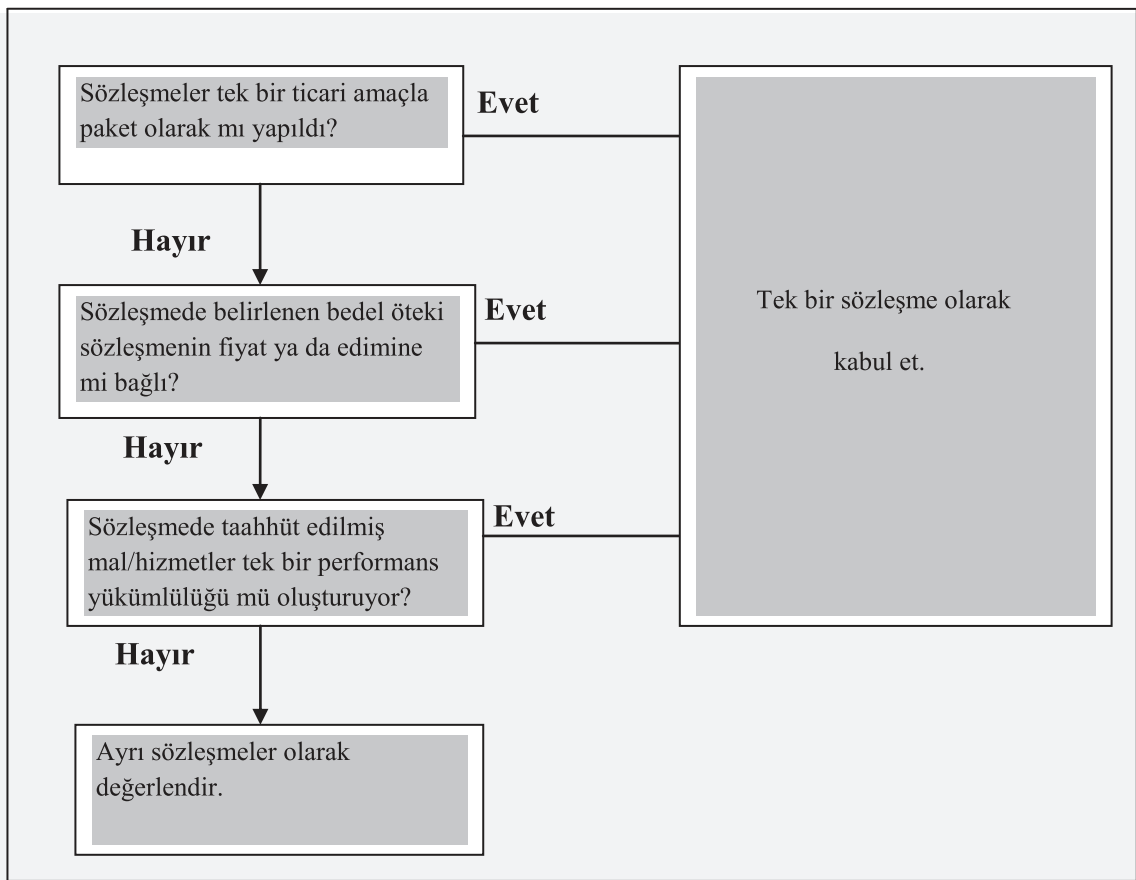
Sözleşmeler tek bir ticari amaçla paket olarak mı yapıldı?

Evet

Hayır

Sözleşmede belirlenen bedel öteki sözleşmenin fiyat ya da edimine mi bağlı?

Evet

Hayır

Sözleşmede taahhüt edilmiş mal/hizmetler tek bir performans yükümlülüğü mü oluşturuyor?

Evet

Hayır

Ayrı sözleşmeler olarak değerlendir.

Tek bir sözleşme olarak

kabul et.